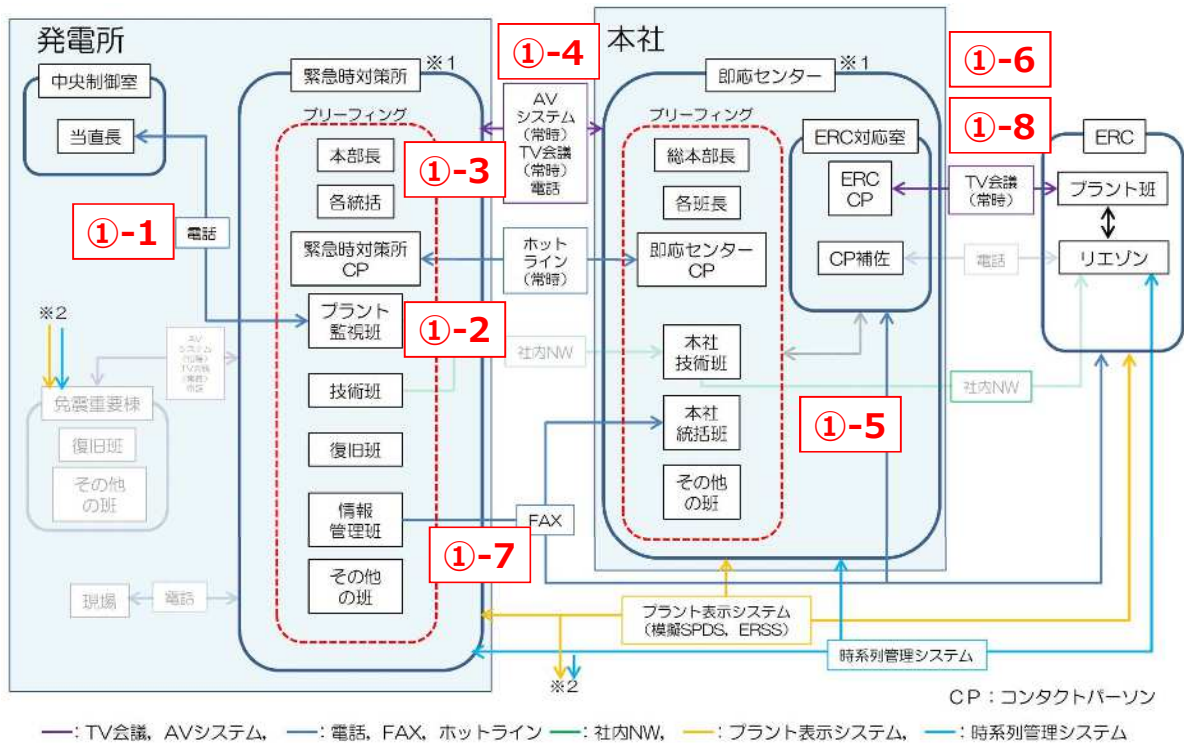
発電所

中央制御室

当直長

①-1

電話

※2

AVシステム(常時)TV会議(常時)電話

免震重要棟

復旧班

その他の班

現場

電話

緊急時対策所 ※1

ブリーフィング

本部長

各統括

緊急時対策所CP

プラント監視班

技術班

復旧班

情報管理班

その他の班

①-3

①-2

①-7

①-4

AVシステム(常時)TV会議(常時)電話

ホットライン(常時)

社内NW

FAX

本社

即応センター ※1

ブリーフィング

総本部長

各班長

即応センターCP

本社技術班

本社統括班

その他の班

①-5

ERC対応室

ERC CP

CP補佐

①-6

①-8

TV会議(常時)

電話

社内NW

ERC

プラント班

リエゾン

プラント表示システム(模擬SPDS, ERSS)

時系列管理システム

※2

CP：コンタクトパーソン

—：TV会議, AVシステム, —：電話, FAX, ホットライン —：社内NW, —：プラント表示システム, —：時系列管理システム